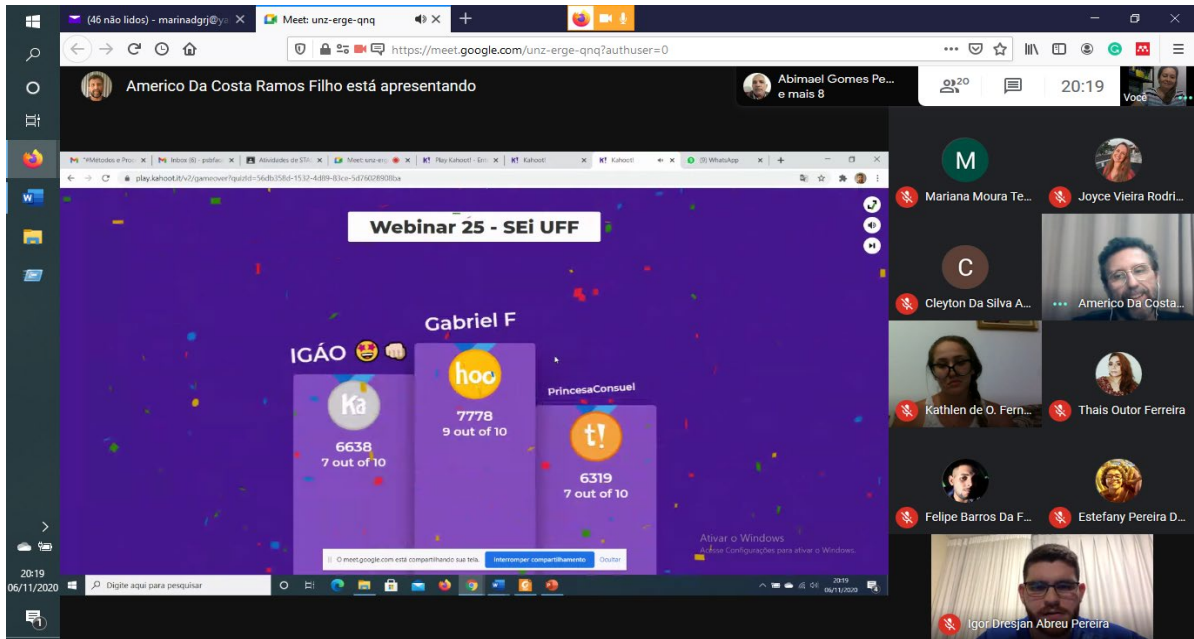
(46 não lidos) - marinadgrj@ya
Meet: unz-erge-qnq
https://meet.google.com/unz-erge-qnq?authuser=0

Americo Da Costa Ramos Filho está apresentando

Abimael Gomes Pe... e mais 8

20

20:19

Você

"Métodos e Proc
Inbox (6) - pdsfer
Atividades de ST
Meet: unz-erg
Play Kahoot! - Ent
Kahoot!
Kahoot!
(9) WhatsApp

play.kahoot.it/v2/gameover?quizId=56db358d-1532-4d89-83ce-5d76028908ba

Webinar 25 - SEi UFF

Gabriel F

IGÃO 😍👊

PrincesaConsuel

Ka
6638
7 out of 10

hoo
7778
9 out of 10

t!
6319
7 out of 10

Ativar o Windows
Acesse Configurações para ativar o Windows.

meet.google.com está compartilhando sua tela.
Interromper compartilhamento
Ocultar

Digite aqui para pesquisar

20:19
06/11/2020

M
Mariana Moura Te...

Joyce Vieira Rodri...

C
Cleyton Da Silva A...

Americo Da Costa...

Kathlen de O. Fern...

Thais Outor Ferreira

Felipe Barros Da F...

Estefany Pereira D...

Igor Dresjan Abreu Pereira

20:19
06/11/2020